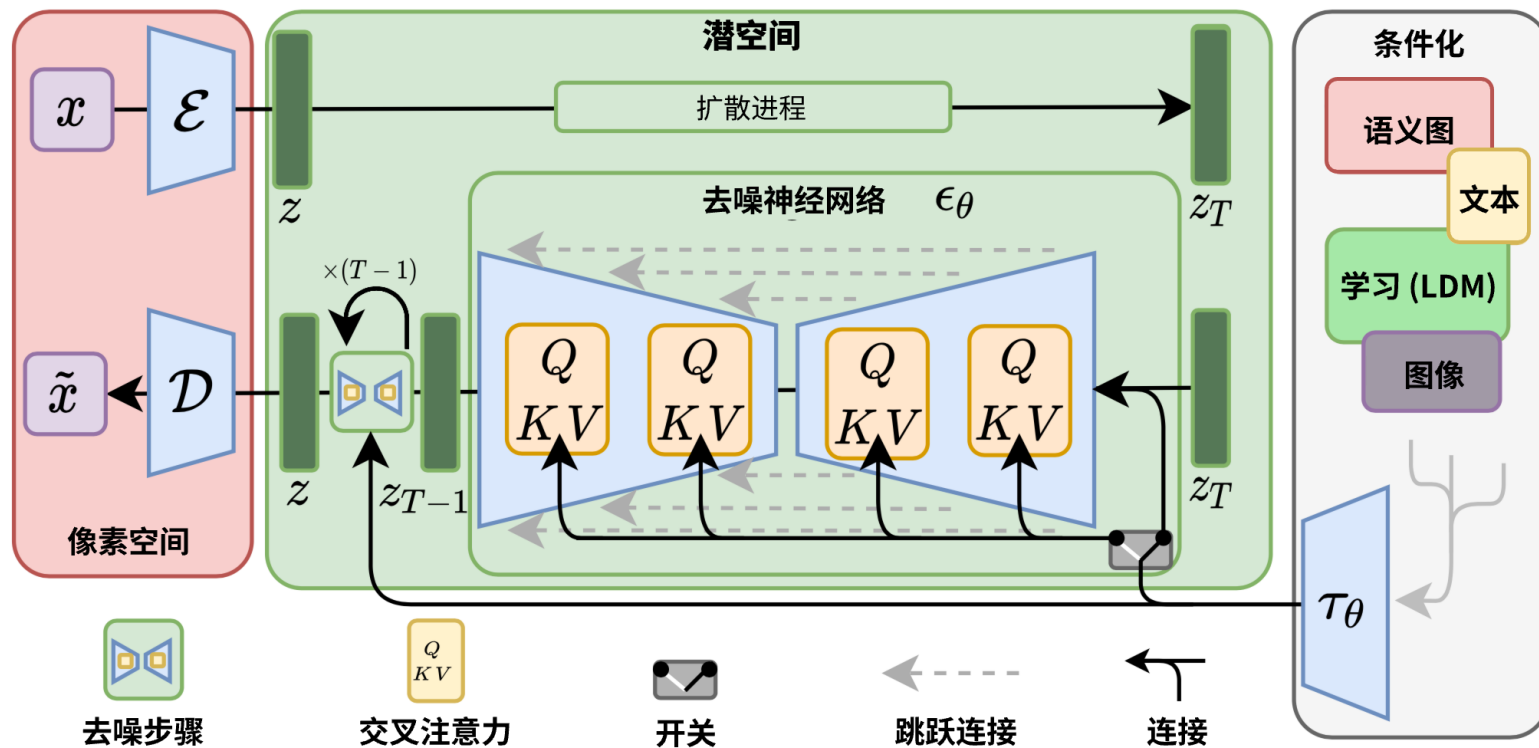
潜空间

条件化

$x$

$\mathcal{E}$

扩散进程

语义图

文本

$z$

$z_T$

去噪神经网络 $\epsilon_\theta$

$\times(T-1)$

学习 (LDM)

$Q$ $KV$

$Q$ $KV$

$Q$ $KV$

$Q$ $KV$

图像

$\tilde{x}$

$\mathcal{D}$

$z$

$z_{T-1}$

$z_T$

像素空间

$\tau_\theta$

$Q$ $KV$

去噪步骤

交叉注意力

开关

跳跃连接

连接